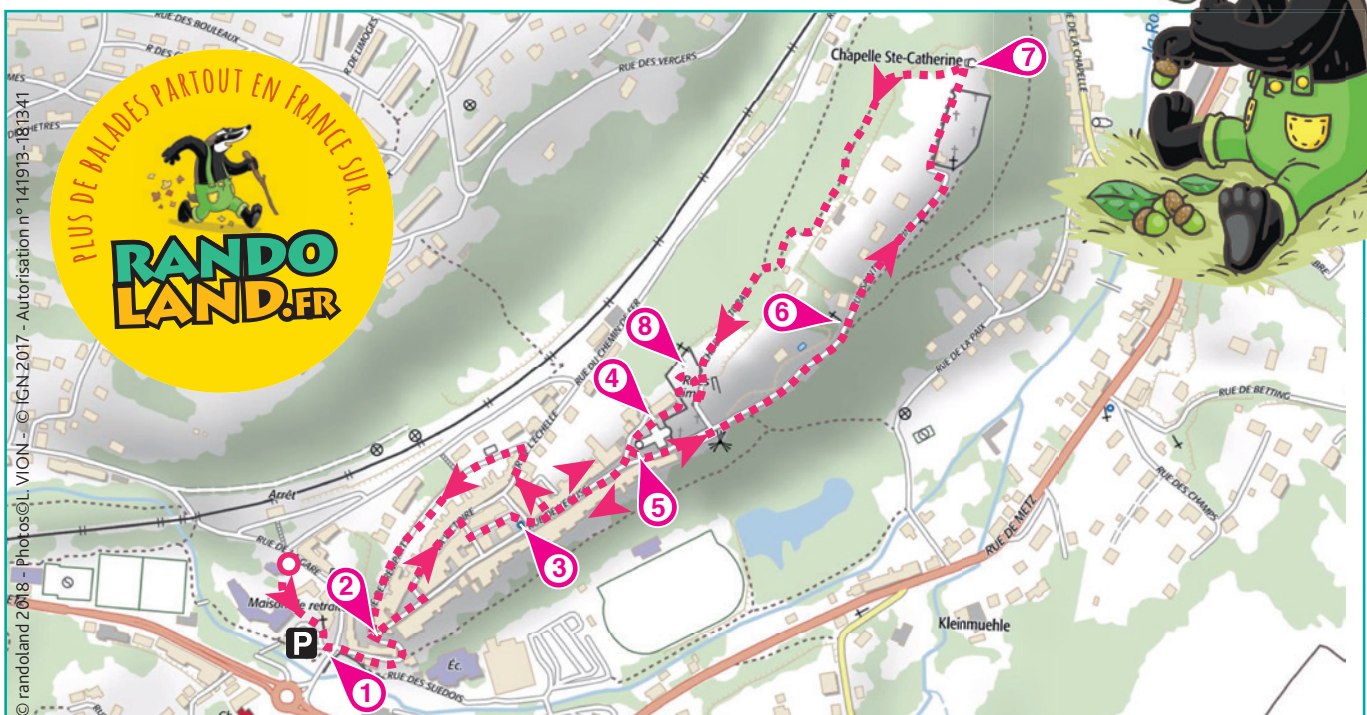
PLUS DE BALADES PARTOUT EN FRANCE SUR...
RANDO LAND.FR

© randoland 2018 - Photos©L. VION - © IGN 2017 - Autorisation n° 141913-181341

RUE DES BOULEAUX
R DES C
MES
RUE DE LIMOGES
RUE DES VERGERS
Chapelle Ste-Catherine
7
DE LA CHAPELLE
8
6
4
5
3
2
1
RUE DU CHEMIN DE FER
ECHELLE
RUE DE LA PAIX
RUE DE BETTING
RUE DES CHAMPS
RUE DE METZ
Arrêt
Maison de retra
P
Éc.
RUE DES SUEDOIS
Kleinmuehle